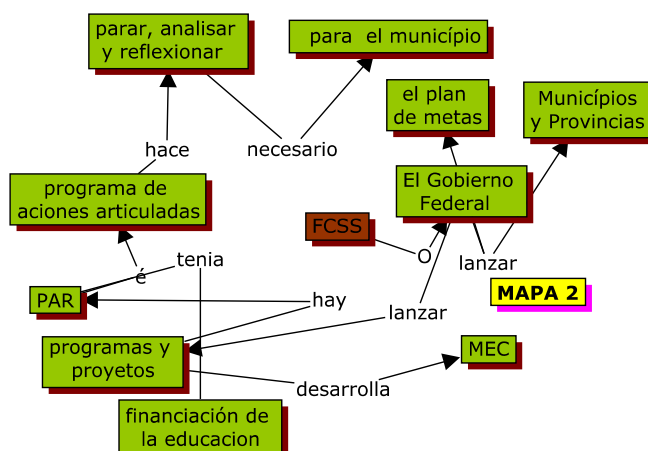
parar, analisar y reflexionar

para el município

el plan de metas

Municípios y Provincias

hace

necesario

El Gobierno Federal

programa de aciones articuladas

FCSS

O

lanzar

tenia

é

MAPA 2

PAR

hay

lanzar

programas y proyetos

MEC

desarrolla

financiación de la educacion